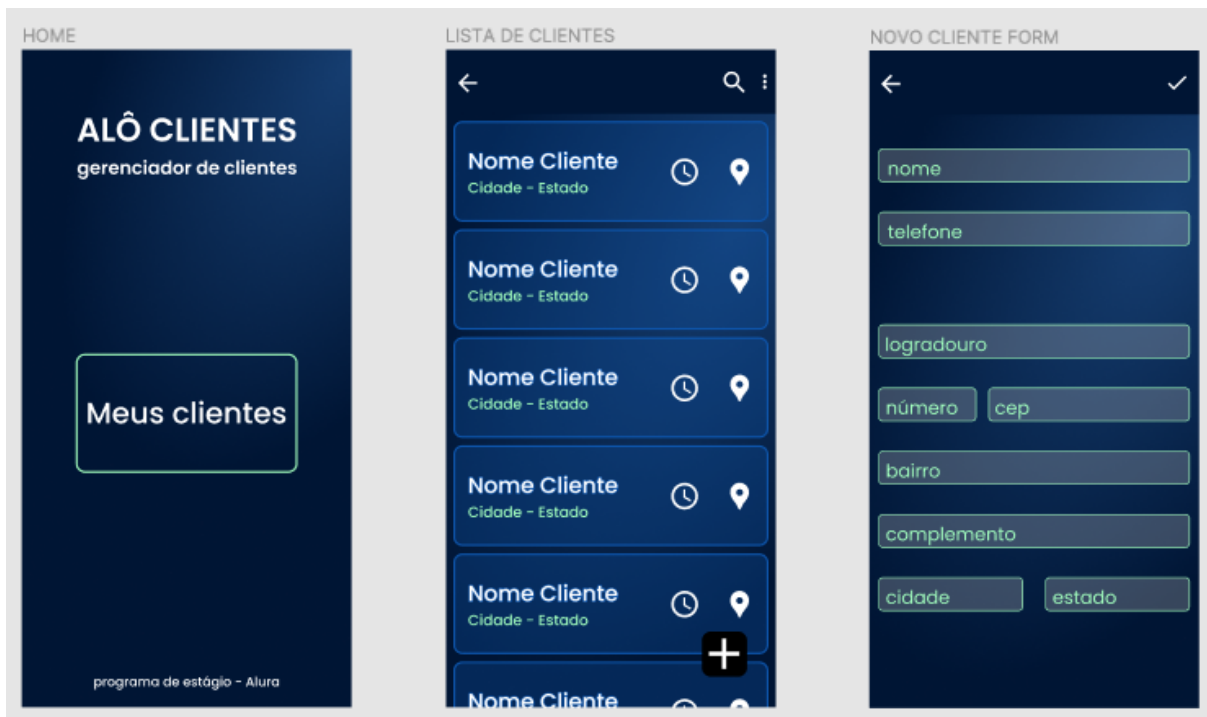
HOME

ALÔ CLIENTES
gerenciador de clientes

Meus clientes

programa de estágio - Alura

LISTA DE CLIENTES

Nome Cliente
Cidade - Estado

Nome Cliente
Cidade - Estado

Nome Cliente
Cidade - Estado

Nome Cliente
Cidade - Estado

Nome Cliente
Cidade - Estado

Nome Cliente

NOVO CLIENTE FORM

nome

telefone

logradouro

número

cep

bairro

complemento

cidade

estado